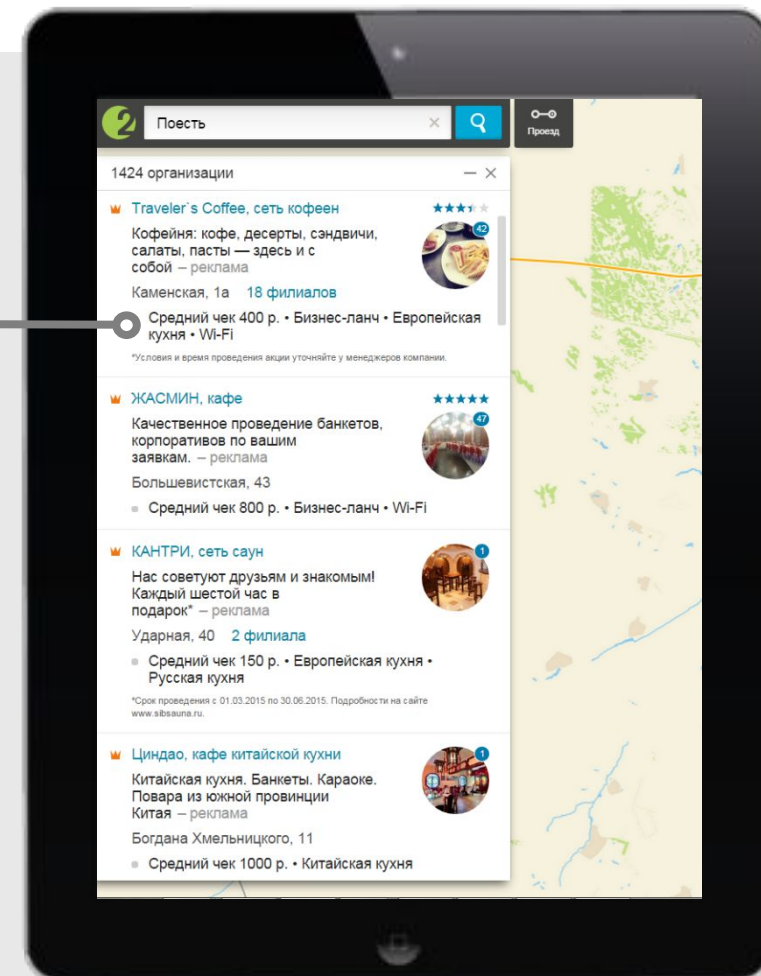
Поесть

Проезд

1424 организации

Traveler`s Coffee, сеть кофеен

Кофейня: кофе, десерты, сэндвичи, салаты, пасты — здесь и с собой – реклама

42

Каменская, 1а 18 филиалов

Средний чек 400 р. • Бизнес-ланч • Европейская кухня • Wi-Fi

*Условия и время проведения акции уточняйте у менеджеров компании.

ЖАСМИН, кафе

Качественное проведение банкетов, корпоративов по вашим заявкам. – реклама

47

Большевистская, 43

Средний чек 800 р. • Бизнес-ланч • Wi-Fi

КАНТРИ, сеть саун

Нас советуют друзьям и знакомым! Каждый шестой час в подарок* – реклама

1

Ударная, 40 2 филиала

Средний чек 150 р. • Европейская кухня • Русская кухня

*Срок проведения с 01.03.2015 по 30.06.2015. Подробности на сайте www.sibsauna.ru.

Циндао, кафе китайской кухни

Китайская кухня. Банкеты. Караоке. Повара из южной провинции Китая – реклама

1

Богдана Хмельницкого, 11

Средний чек 1000 р. • Китайская кухня